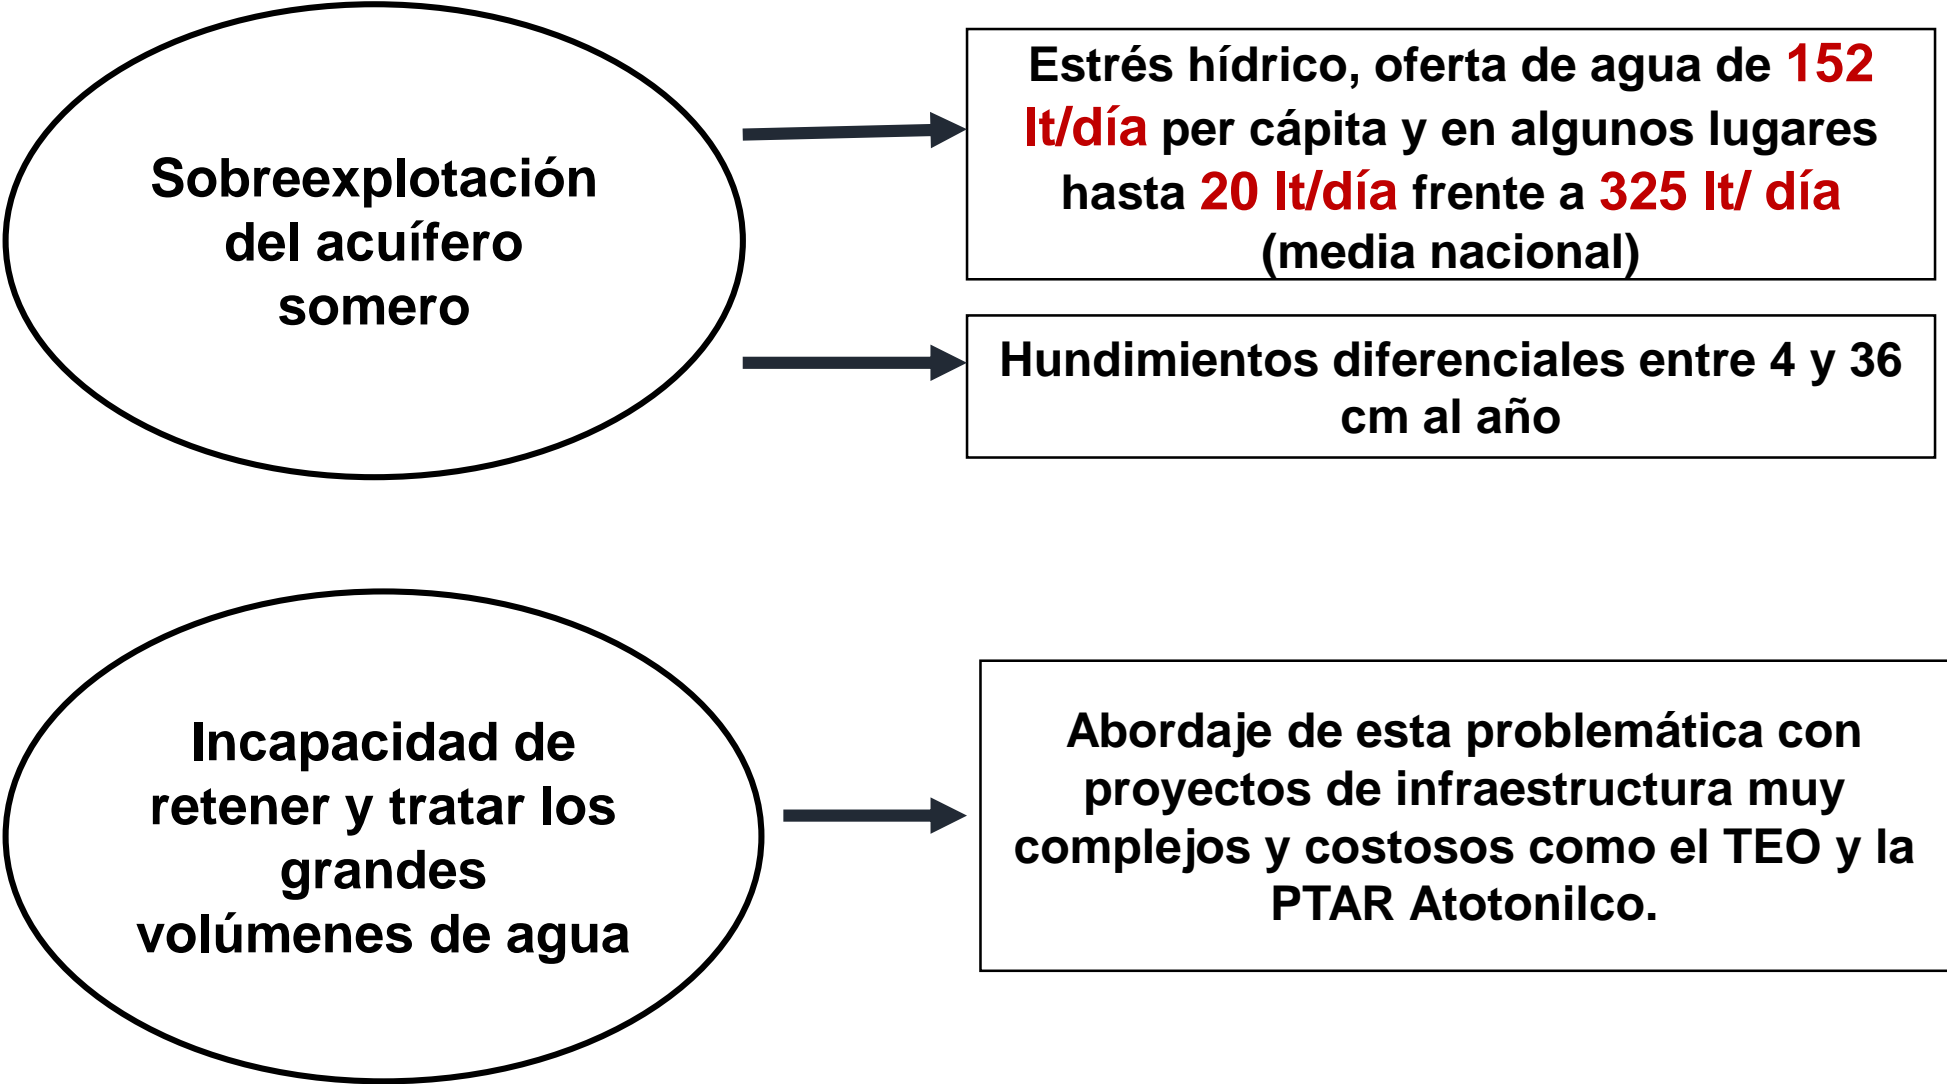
Sobreexplotación del acuífero somero

Estrés hídrico, oferta de agua de 152 lt/día per cápita y en algunos lugares hasta 20 lt/día frente a 325 lt/ día (media nacional)

Hundimientos diferenciales entre 4 y 36 cm al año

Incapacidad de retener y tratar los grandes volúmenes de agua

Abordaje de esta problemática con proyectos de infraestructura muy complejos y costosos como el TEO y la PTAR Atotonilco.